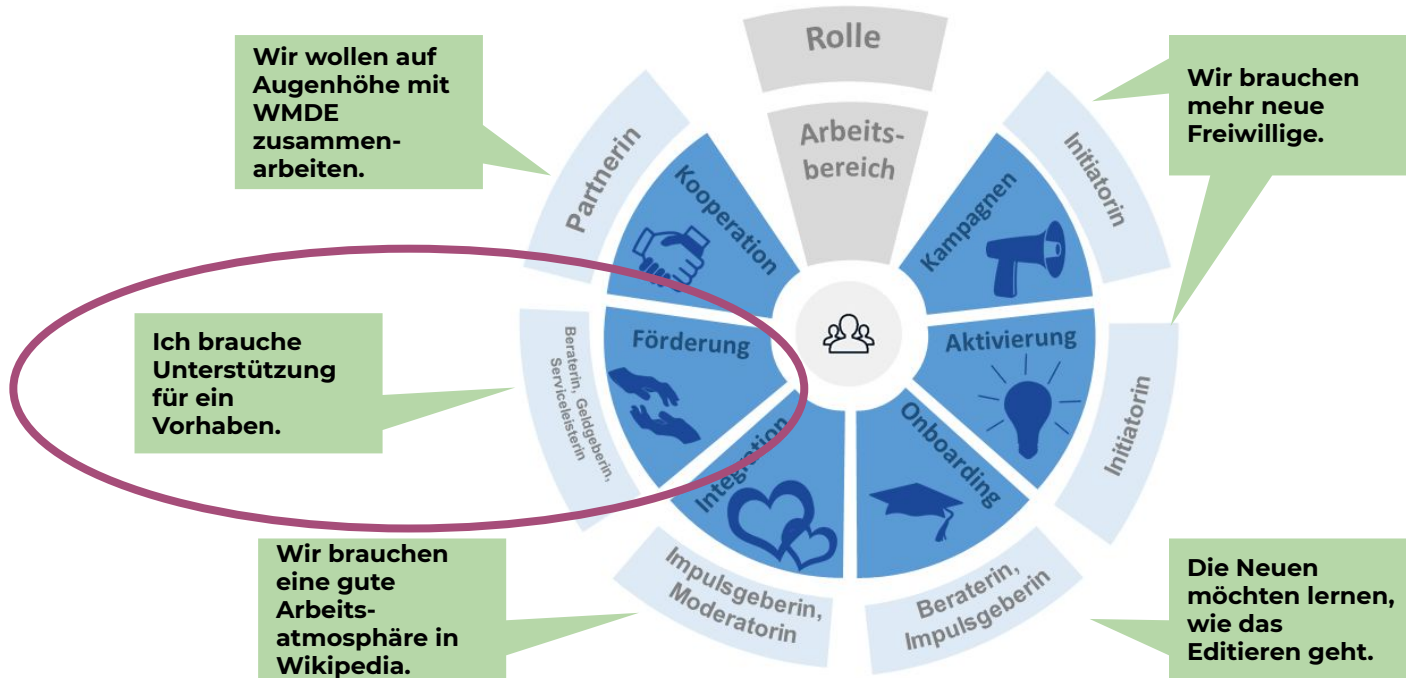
Wir wollen auf Augenhöhe mit WMDE zusammenarbeiten.

Rolle

Arbeitsbereich

Wir brauchen mehr neue Freiwillige.

Partnerin

Kooperation

Kampagnen

Initiatorin

Ich brauche Unterstützung für ein Vorhaben.

Beraterin, Geldgeberin, Serviceleisterin

Förderung

Aktivierung

Initiatorin

Integration

Onboarding

Wir brauchen eine gute Arbeitsatmosphäre in Wikipedia.

Impulsgeberin, Moderatorin

Beraterin, Impulsgeberin

Die Neuen möchten lernen, wie das Editieren geht.